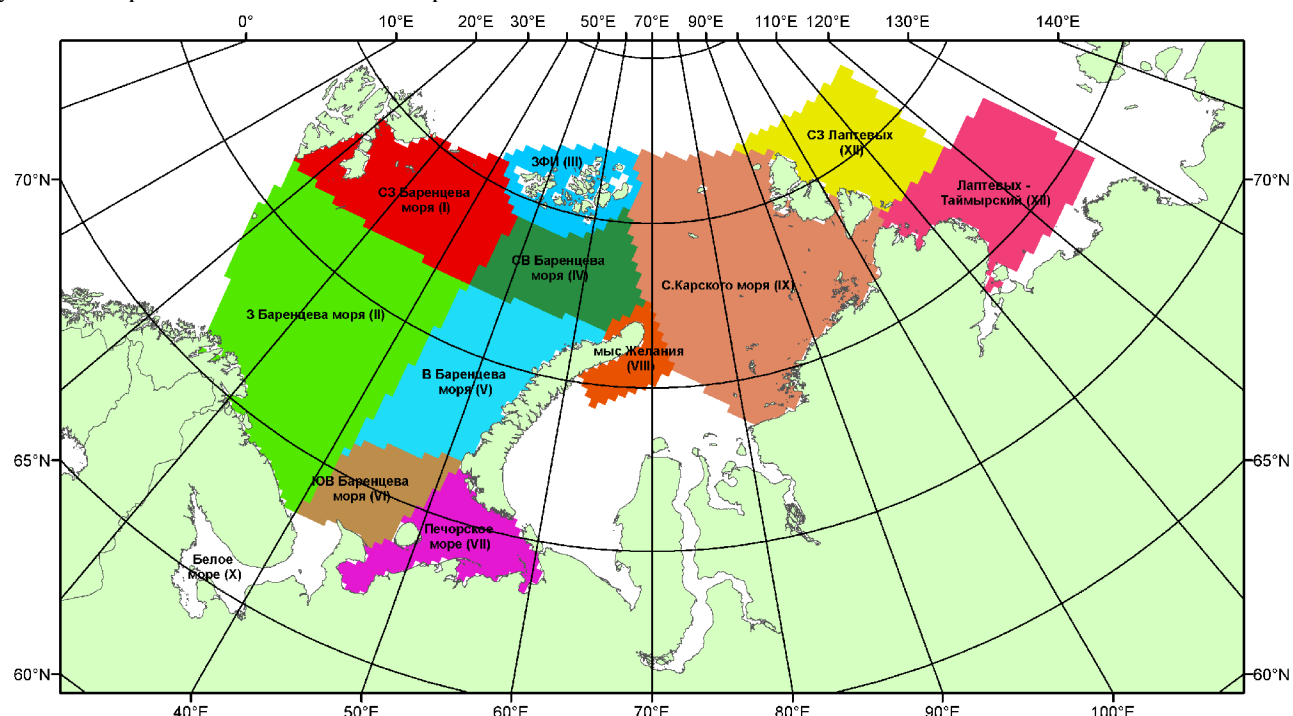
0° 10°E 20°E 30°E 50°E 70°E 90°E 110°E 120°E 130°E 140°E

70°N 70°N

ЗФИ (III)

СЗ Баренцева моря (I)

СЗ Лаптевых (XII)

Лаптевых - Таймырский (XII)

СВ Баренцева моря (IV)

С.Карского моря (IX)

З Баренцева моря (II)

мыс Желания (VIII)

В Баренцева моря (V)

65°N 65°N

ЮВ Баренцева моря (VI)

Печорское море (VII)

Белое Море (X)

60°N 60°N

40°E 50°E 60°E 70°E 80°E 90°E 100°E